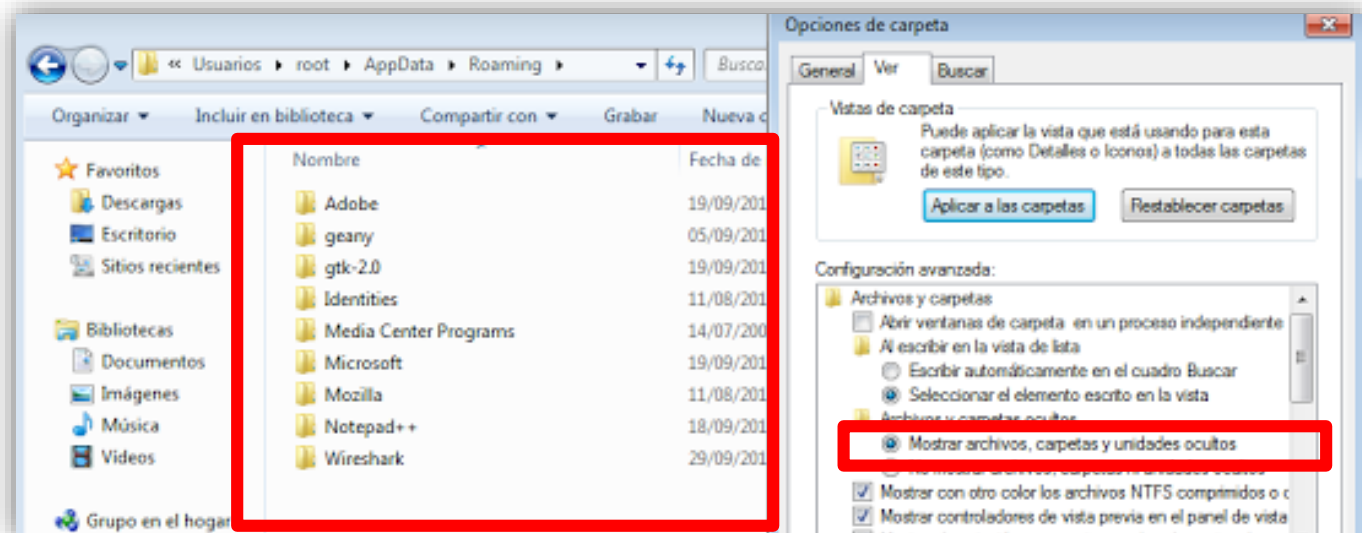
« Usuarios ▸ root ▸ AppData ▸ Roaming ▸

Busca

Organizar ▾ Incluir en biblioteca ▾ Compartir con ▾ Grabar Nueva c

Favoritos
Descargas
Escritorio
Sitios recientes

Bibliotecas
Documentos
Imágenes
Música
Videos

Grupo en el hogar

| Nombre | Fecha de |
|---|---|
| Adobe | 19/09/201 |
| geany | 05/09/201 |
| gtk-2.0 | 19/09/201 |
| Identities | 11/08/201 |
| Media Center Programs | 14/07/200 |
| Microsoft | 19/09/201 |
| Mozilla | 11/08/201 |
| Notepad++ | 18/09/201 |
| Wireshark | 29/09/201 |

Opciones de carpeta

General Ver Buscar

Vistas de carpeta

Puede aplicar la vista que está usando para esta carpeta (como Detalles o Iconos) a todas las carpetas de este tipo.

Aplicar a las carpetas Restablecer carpetas

Configuración avanzada:

Archivos y carpetas
Abrir ventanas de carpeta en un proceso independiente
Al escribir en la vista de lista
Escribir automáticamente en el cuadro Buscar
Seleccionar el elemento escrito en la vista
Archivos y carpetas ocultos
Mostrar archivos, carpetas y unidades ocultos
No mostrar archivos, carpetas ni unidades ocultos
Mostrar con otro color los archivos NTFS comprimidos o c
Mostrar controladores de vista previa en el panel de vista